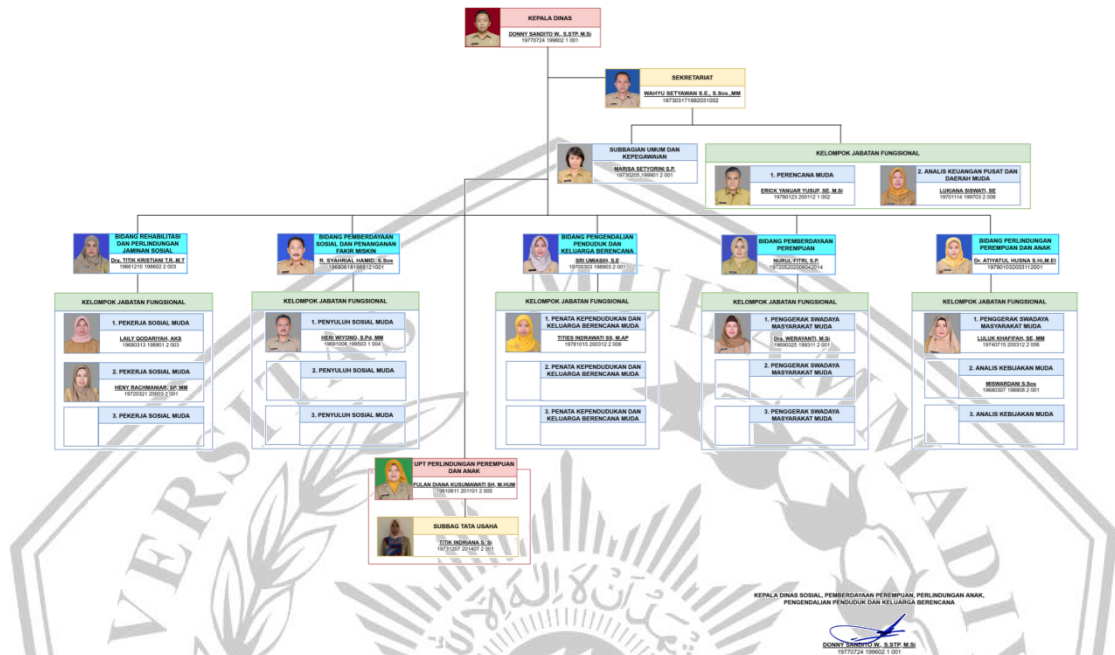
KEPALA DINAS
DONNY SANDITO W., S.STP, M.Si
19770724 199602 1 001

SEKRETARIAT
WAHYU SETYAWAN S.E., S.Sos.,MM
197303171992031002

SUBBAGIAN UMUM DAN KEPEGAWAIAN
MARISA SETYORINI S.P.
19730205 199901 2 001

KELOMPOK JABATAN FUNGSIONAL
1. PERENCANA MUDA
ERICK YANUAR YUSUF, SE, M.Si
19780123 200112 1 002
2. ANALIS KEUANGAN PUSAT DAN DAERAH MUDA
LUKIANA SISWATI, SE
19701114 199703 2 006

BIDANG REHABILITASI DAN PERLINDUNGAN JAMINAN SOSIAL
Dra. TITIK KRISTIANI T.R.,M.T
19661210 198602 2 003

BIDANG PEMBERDAYAAN SOSIAL DAN PENANGANAN FAKIR MISKIN
R. SYAHRIAL HAMID, S.Sos
196806181988121001

BIDANG PENGENDALIAN PENDUDUK DAN KELUARGA BERENCANA
SRI UMIASIH, S.E
19700303 199803 2 001

BIDANG PEMBERDAYAAN PEREMPUAN
NURUL FITRI, S.P.
197205202006042014

BIDANG PERLINDUNGAN PEREMPUAN DAN ANAK
Dr. ATIYATUL HUSNA S.HI,M.EI
197901032003112001

KELOMPOK JABATAN FUNGSIONAL
1. PEKERJA SOSIAL MUDA
LAILY QODARIYAH, AKS
19690313 199601 2 003
2. PEKERJA SOSIAL MUDA
HENY RACHMANIAR, SP, MM
19720321 20003 2 001
3. PEKERJA SOSIAL MUDA

KELOMPOK JABATAN FUNGSIONAL
1. PENYULUH SOSIAL MUDA
HERI WIYONO, S.Pd, MM
19691006 199503 1 004
2. PENYULUH SOSIAL MUDA
3. PENYULUH SOSIAL MUDA

KELOMPOK JABATAN FUNGSIONAL
1. PENATA KEPENDUDUKAN DAN KELUARGA BERENCANA MUDA
TITIES INDRAWATI SS, M.AP
19781015 200312 2 008
2. PENATA KEPENDUDUKAN DAN KELUARGA BERENCANA MUDA
3. PENATA KEPENDUDUKAN DAN KELUARGA BERENCANA MUDA

KELOMPOK JABATAN FUNGSIONAL
1. PENGGERAK SWADAYA MASYARAKAT MUDA
Dra. WERAYANTI, M.Si
19690325 199311 2 001
2. PENGGERAK SWADAYA MASYARAKAT MUDA
3. PENGGERAK SWADAYA MASYARAKAT MUDA

KELOMPOK JABATAN FUNGSIONAL
1. PENGGERAK SWADAYA MASYARAKAT MUDA
LULUK KHAFIFAH, SE, MM
19740715 200312 2 006
2. ANALIS KEBIJAKAN MUDA
MISWARDANI S.Sos
19680307 198906 2 001
3. ANALIS KEBIJAKAN MUDA

UPT PERLINDUNGAN PEREMPUAN DAN ANAK
FULAN DIANA KUSUMAWATI SH, M.HUM
19810811 201101 2 005

SUBBAG TATA USAHA
TITIK INDRIANA S. Si
19731207 201407 2 001

KEPALA DINAS SOSIAL, PEMBERDAYAAN PEREMPUAN, PERLINDUNGAN ANAK, PENGENDALIAN PENDUDUK DAN KELUARGA BERENCANA

DONNY SANDITO W., S.STP, M.Si
19770724 199602 1 001